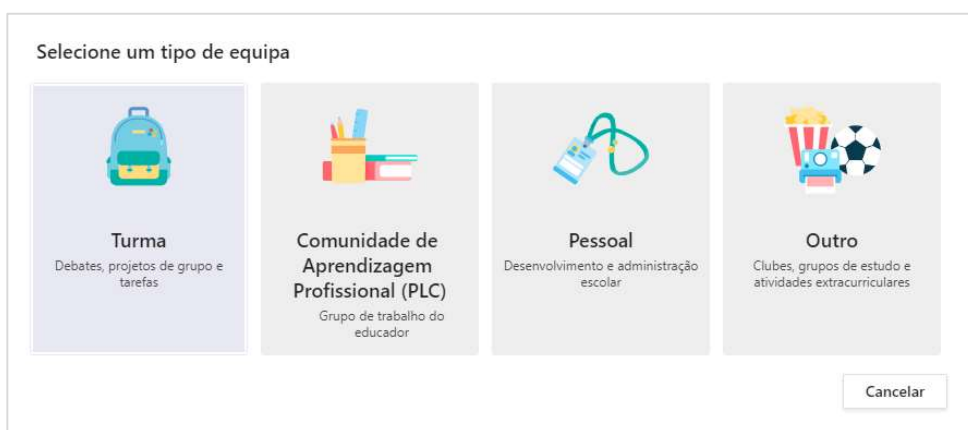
Selecione um tipo de equipa

Turma
Debates, projetos de grupo e tarefas

Comunidade de Aprendizagem Profissional (PLC)
Grupo de trabalho do educador

Pessoal
Desenvolvimento e administração escolar

Outro
Clubes, grupos de estudo e atividades extracurriculares

Cancelar